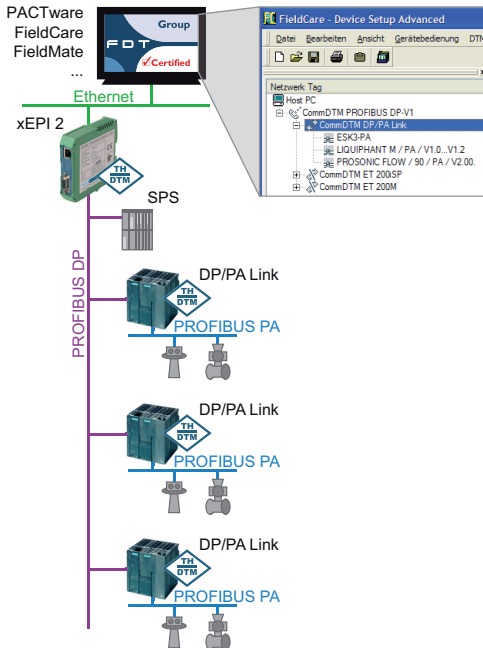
PACTware
FieldCare
FieldMate
...

Group
FDT
Certified

FieldCare - Device Setup Advanced
Datei Bearbeiten Ansicht Gerätebedienung DTM
Netzwerk Tag
Host PC
CommDTM PROFIBUS DP-V1
CommDTM DP/PA Link
ESK3-PA
LIQUIPHANT M / PA / V1.0...V1.2
PROSONIC FLOW / 90 / PA / V2.00.
CommDTM ET 200iSP
CommDTM ET 200M

Ethernet
xEPI 2
TH DTM
SPS
PROFIBUS DP
DP/PA Link
TH DTM
PROFIBUS PA
DP/PA Link
TH DTM
PROFIBUS PA
DP/PA Link
TH DTM
PROFIBUS PA